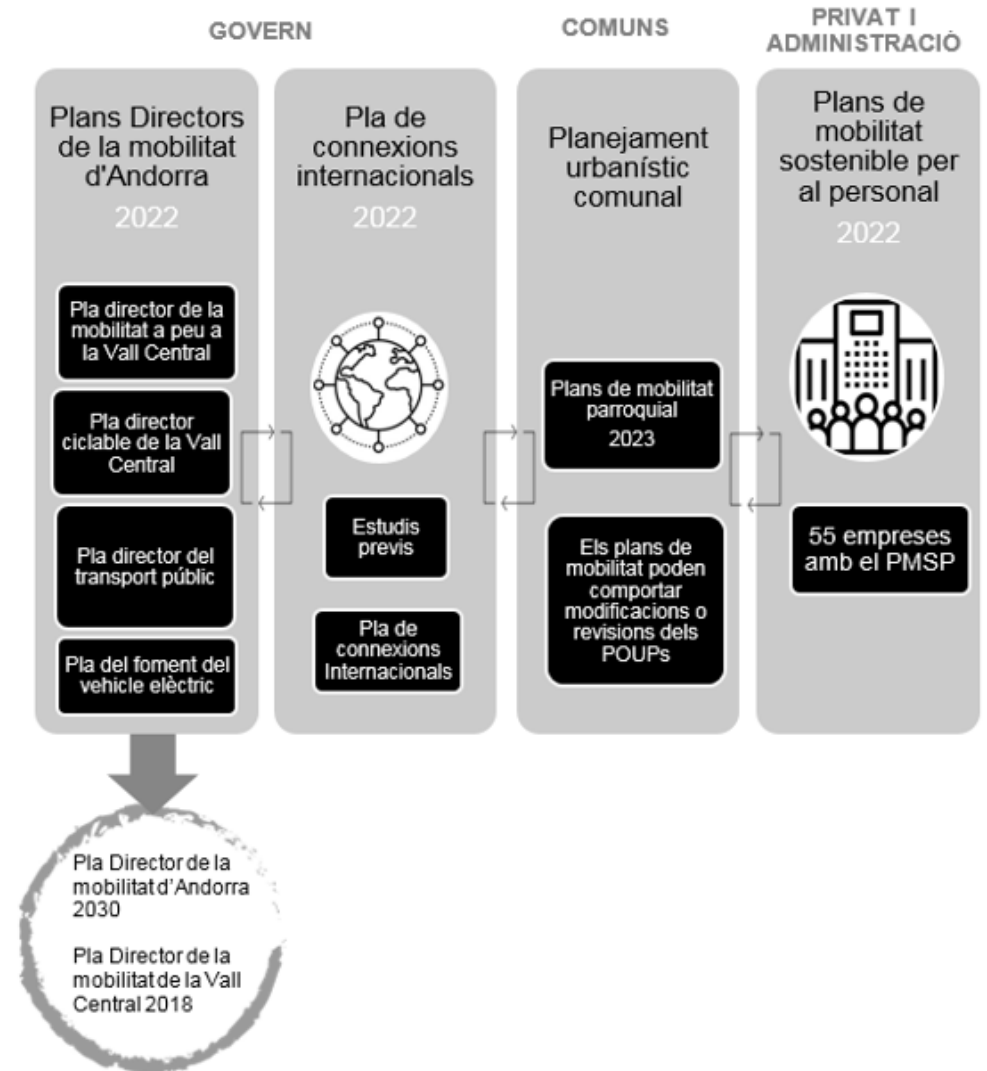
GOVERN

COMUNS

PRIVAT I ADMINISTRACIÓ

Plans Directors de la mobilitat d'Andorra

2022

Pla director de la mobilitat a peu a la Vall Central

Pla director ciclable de la Vall Central

Pla director del transport públic

Pla del foment del vehicle elèctric

Pla de connexions internacionals

2022

Estudis previs

Pla de connexions Internacionals

Planejament urbanístic comunal

Plans de mobilitat parroquial

2023

Els plans de mobilitat poden comportar modificacions o revisions dels POUPs

Plans de mobilitat sostenible per al personal

2022

55 empreses amb el PMSP

Pla Director de la mobilitat d'Andorra 2030

Pla Director de la mobilitat de la Vall Central 2018